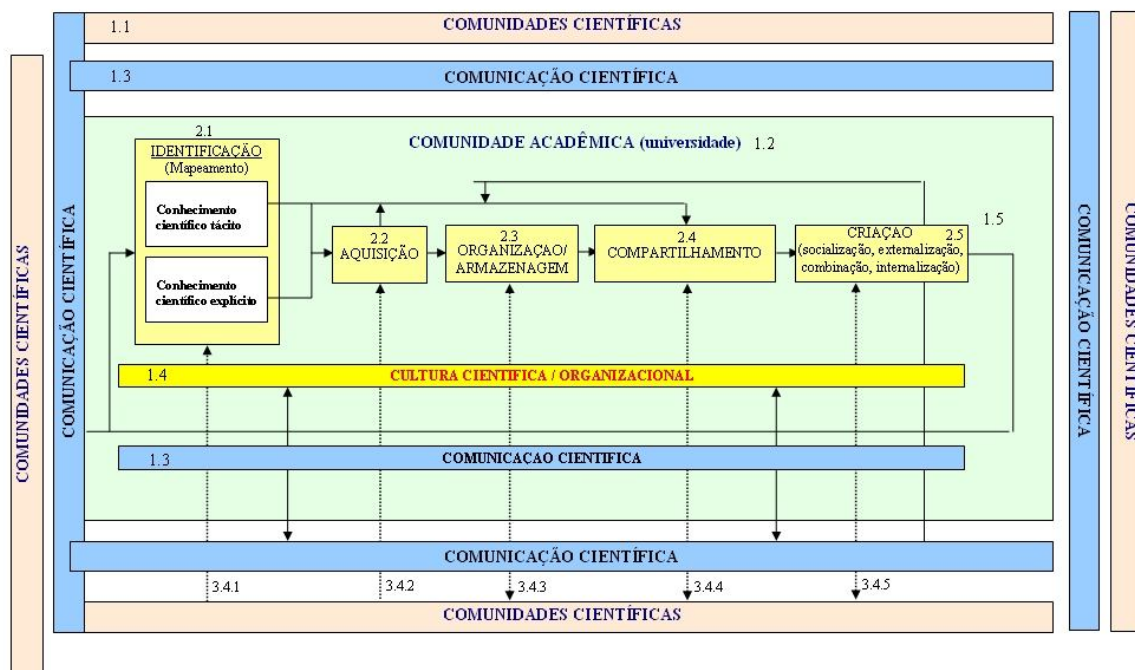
1.1 COMUNIDADES CIENTÍFICAS

1.3 COMUNICAÇÃO CIENTÍFICA

COMUNIDADES CIENTÍFICAS

COMUNICAÇÃO CIENTÍFICA

COMUNIDADE ACADÊMICA (universidade) 1.2

2.1
IDENTIFICAÇÃO
(Mapeamento)

Conhecimento científico tácito

Conhecimento científico explícito

2.2
AQUISIÇÃO

2.3
ORGANIZAÇAO/
ARMAZENAGEM

2.4
COMPARTILHAMENTO

CRIAÇÃO 2.5
(socialização, externalização, combinação, internalização)

1.5

1.4 CULTURA CIENTIFICA / ORGANIZACIONAL

1.3 COMUNICACAO CIENTIFICA

COMUNICAÇÃO CIENTÍFICA

3.4.1 3.4.2 3.4.3 3.4.4 3.4.5

COMUNIDADES CIENTÍFICAS

COMUNICAÇÃO CIENTÍFICA

COMUNIDADES CIENTÍFICAS